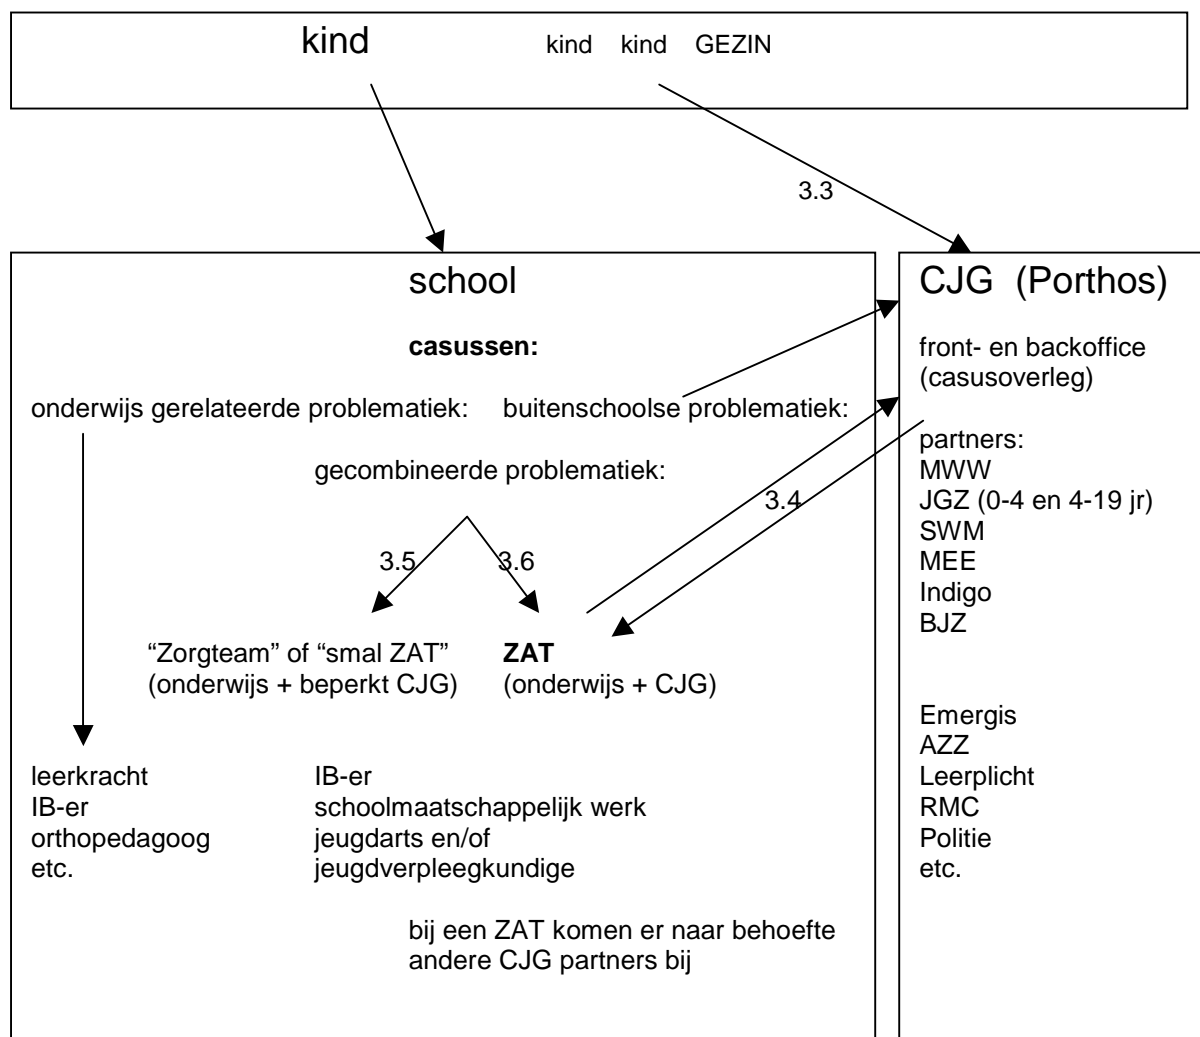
kind kind kind GEZIN

3.3

school

**casussen:**

onderwijs gerelateerde problematiek: buitenschoolse problematiek:

gecombineerde problematiek:

3.4

3.5 3.6

“Zorgteam” of “smal ZAT”
(onderwijs + beperkt CJG)

**ZAT**
(onderwijs + CJG)

leerkracht
IB-er
orthopedagoog
etc.

IB-er
schoolmaatschappelijk werk
jeugdarts en/of
jeugdverpleegkundige

bij een ZAT komen er naar behoefte andere CJG partners bij

CJG (Porthos)

front- en backoffice
(casusoverleg)

partners:
MWW
JGZ (0-4 en 4-19 jr)
SWM
MEE
Indigo
BJZ

Emergis
AZZ
Leerplicht
RMC
Politie
etc.